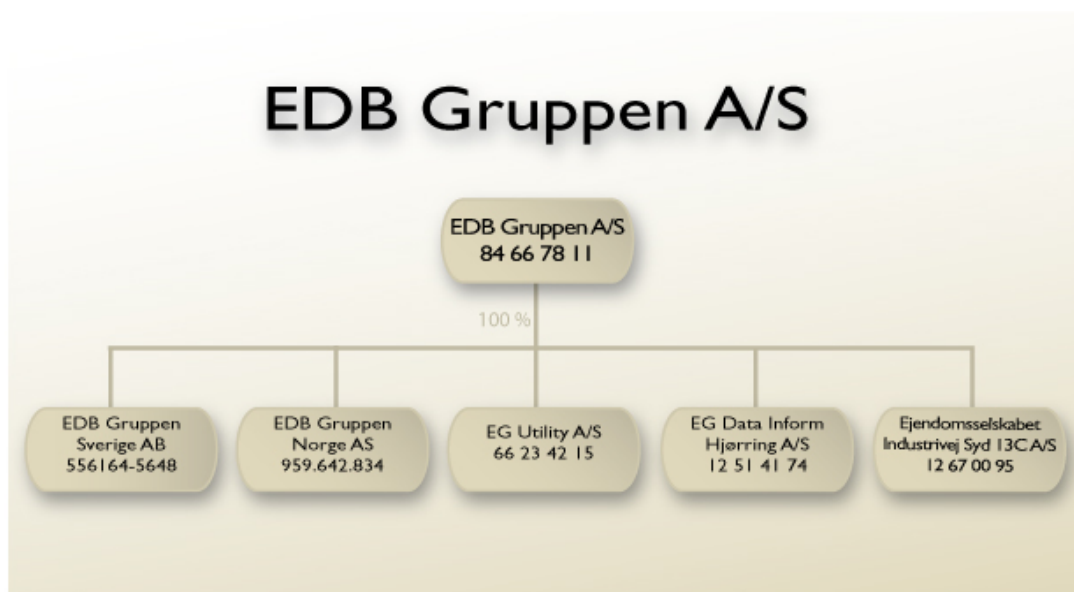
EDB Gruppen A/S

EDB Gruppen A/S
84 66 78 11

100 %

EDB Gruppen
Sverige AB
556164-5648

EDB Gruppen
Norge AS
959.642.834

EG Utility A/S
66 23 42 15

EG Data Inform
Hjørring A/S
12 51 41 74

Ejendomsselskabet
Industrivej Syd 13C A/S
12 67 00 95